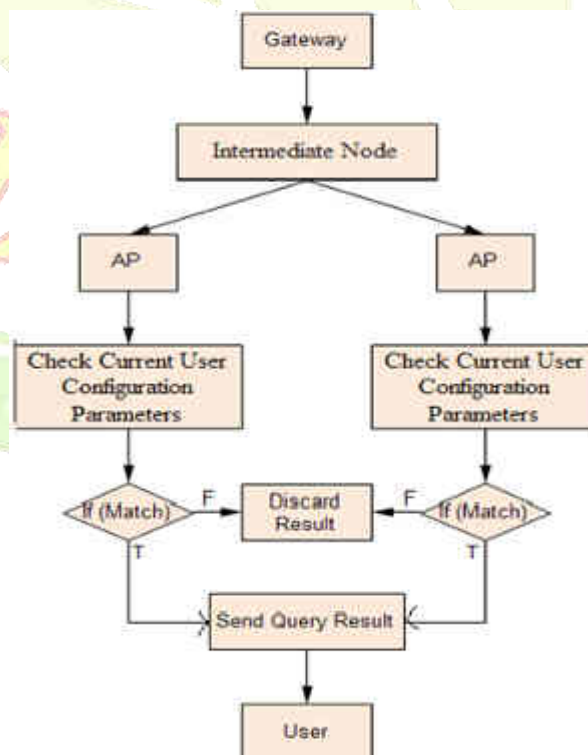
Gateway

Intermediate Node

AP

AP

Check Current User Configuration Parameters

Check Current User Configuration Parameters

If (Match)

F

Discard Result

F

If (Match)

T

T

Send Query Result

User